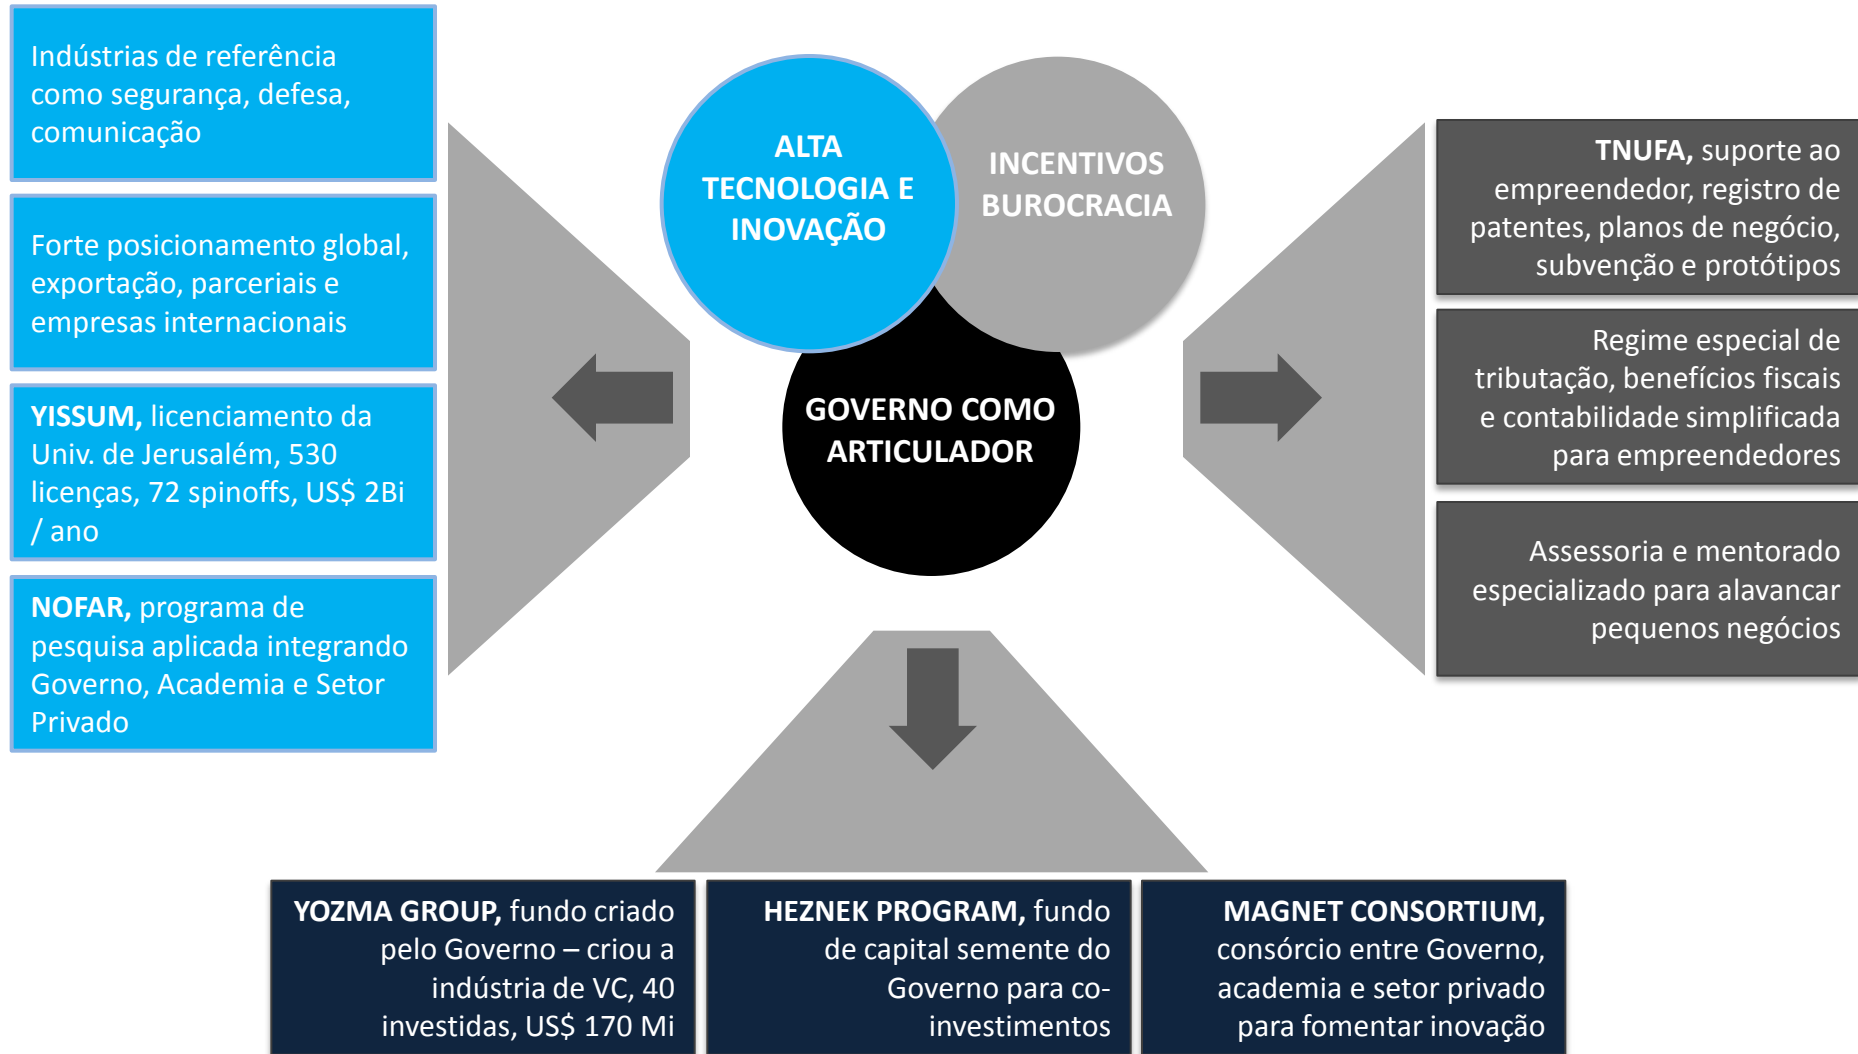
Indústrias de referência como segurança, defesa, comunicação

Forte posicionamento global, exportação, parceriais e empresas internacionais

**YISSUM,** licenciamento da Univ. de Jerusalém, 530 licenças, 72 spinoffs, US$ 2Bi / ano

**NOFAR,** programa de pesquisa aplicada integrando Governo, Academia e Setor Privado

ALTA TECNOLOGIA E INOVAÇÃO

INCENTIVOS BUROCRACIA

GOVERNO COMO ARTICULADOR

**TNUFA,** suporte ao empreendedor, registro de patentes, planos de negócio, subvenção e protótipos

Regime especial de tributação, benefícios fiscais e contabilidade simplificada para empreendedores

Assessoria e mentorado especializado para alavancar pequenos negócios

**YOZMA GROUP,** fundo criado pelo Governo – criou a indústria de VC, 40 investidas, US$ 170 Mi

**HEZNEK PROGRAM,** fundo de capital semente do Governo para co-investimentos

**MAGNET CONSORTIUM,** consórcio entre Governo, academia e setor privado para fomentar inovação